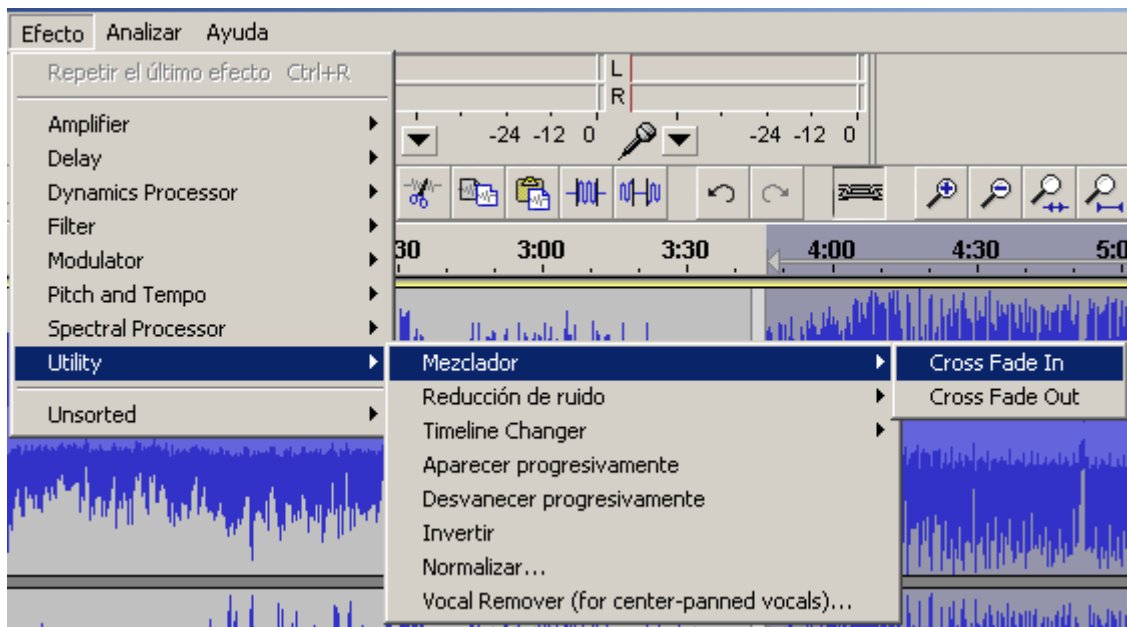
Efecto Analizar Ayuda

Repetir el último efecto Ctrl+R

Amplifier
Delay
Dynamics Processor
Filter
Modulator
Pitch and Tempo
Spectral Processor
Utility

Unsorted

L
R

-24 -12 0
-24 -12 0

30 3:00 3:30 4:00 4:30 5:0

Mezclador
Reducción de ruido
Timeline Changer
Aparecer progresivamente
Desvanecer progresivamente
Invertir
Normalizar...
Vocal Remover (for center-panned vocals)...

Cross Fade In
Cross Fade Out